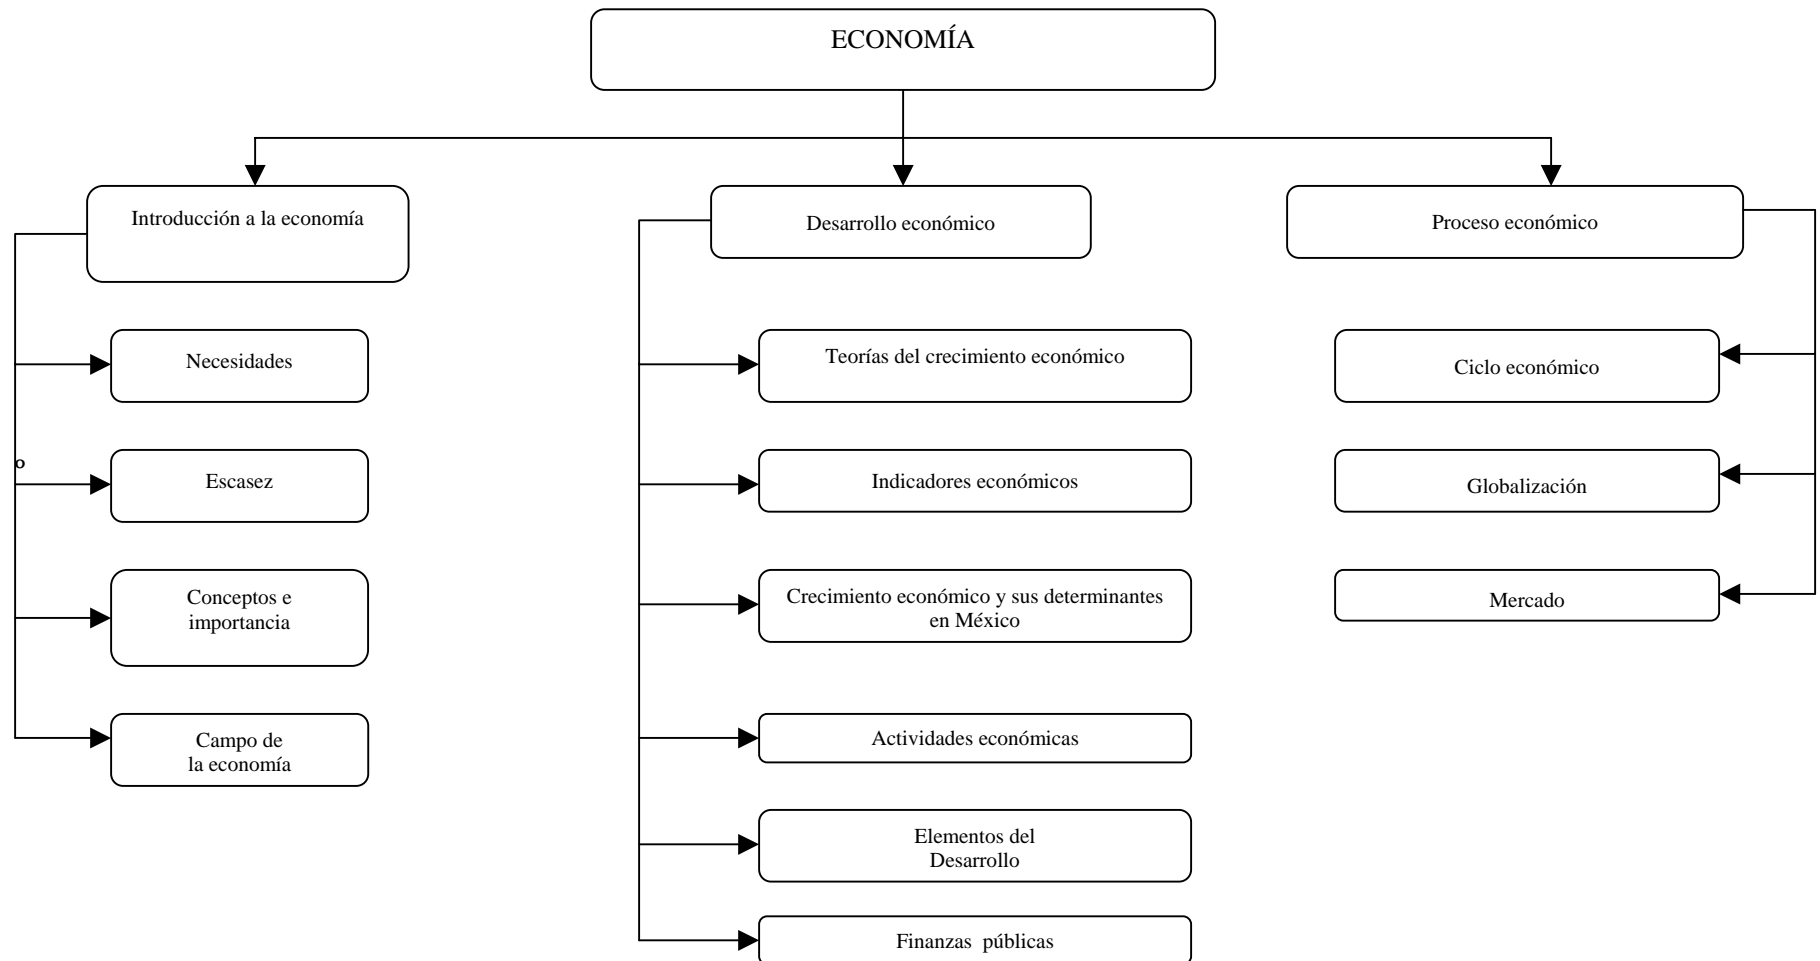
ECONOMÍA

Introducción a la economía

Necesidades

o

Escasez

Conceptos e importancia

Campo de la economía

Desarrollo económico

Teorías del crecimiento económico

Indicadores económicos

Crecimiento económico y sus determinantes en México

Actividades económicas

Elementos del Desarrollo

Finanzas públicas

Proceso económico

Ciclo económico

Globalización

Mercado